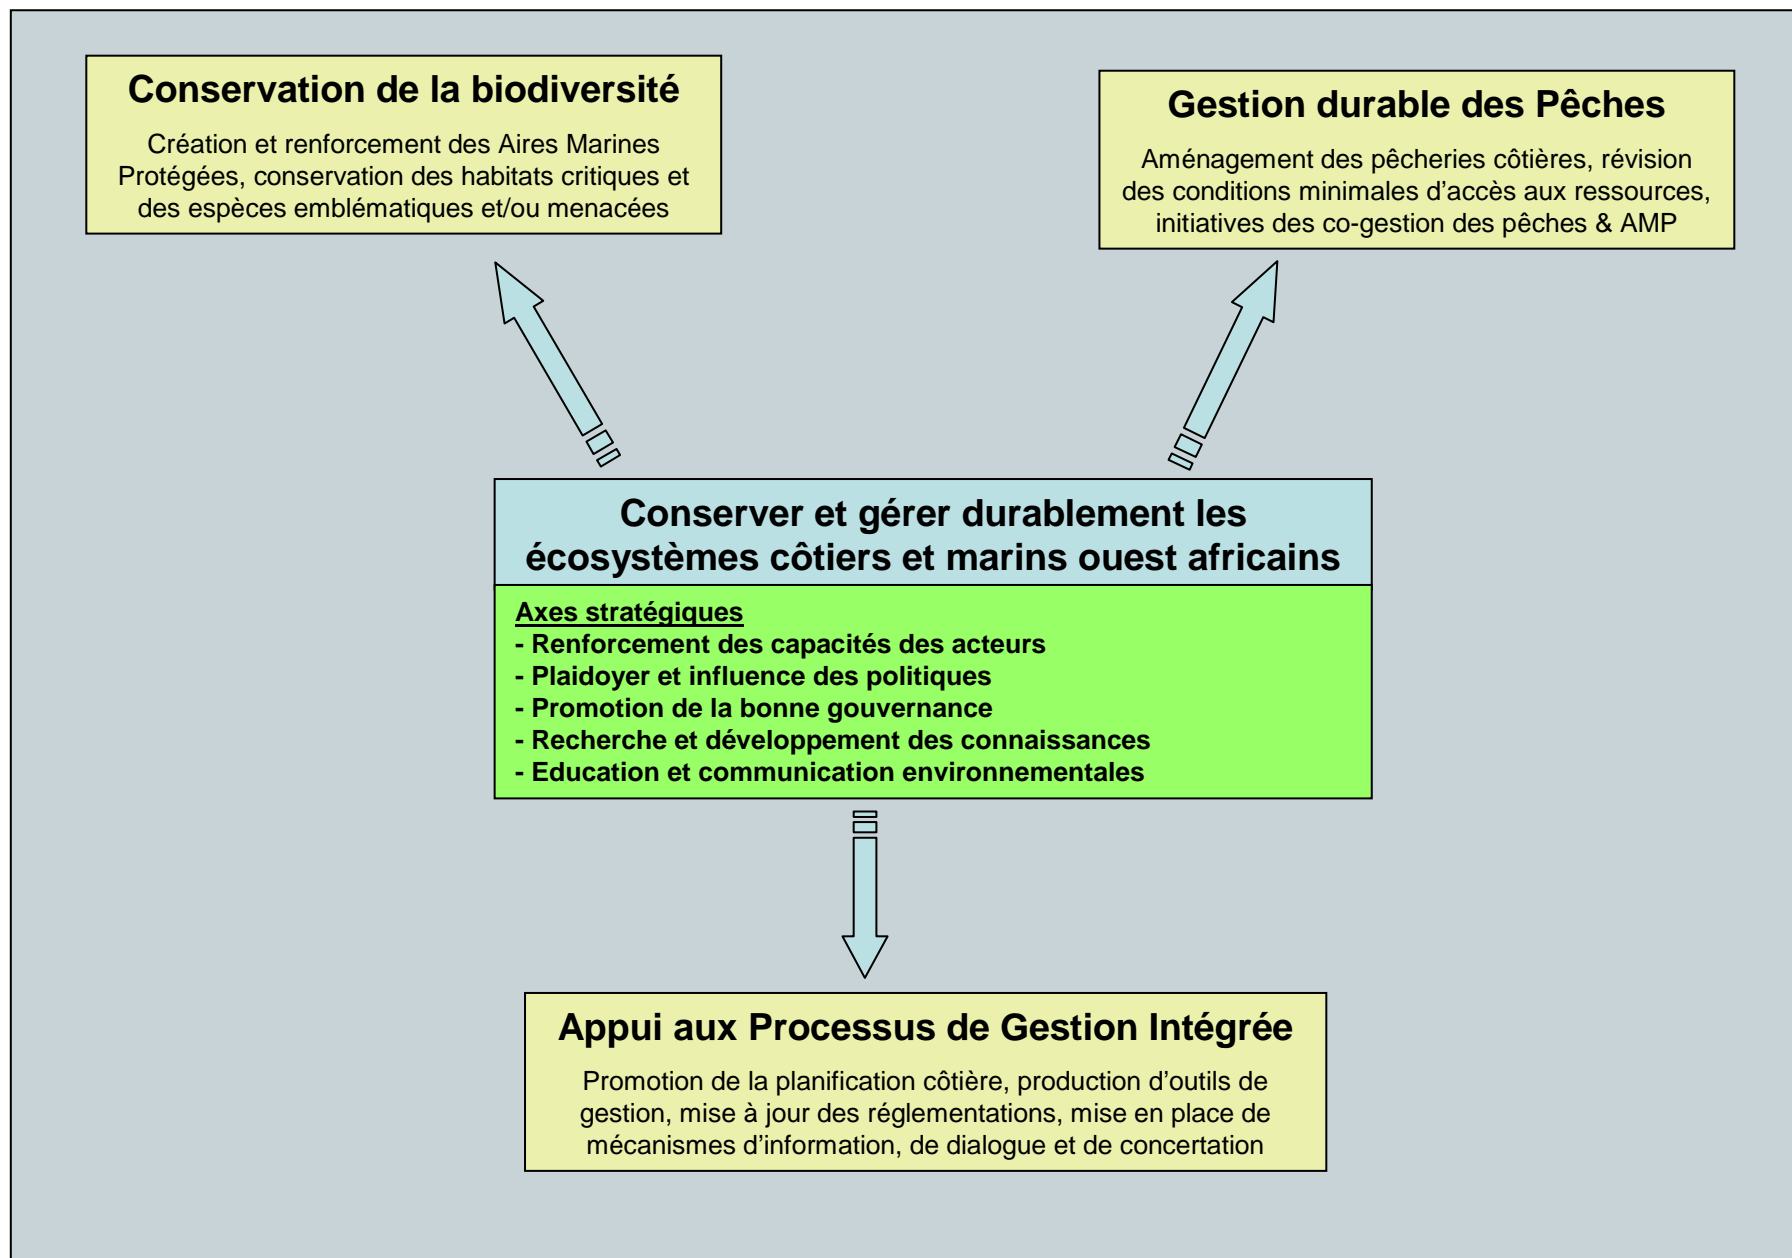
Conservation de la biodiversité

Création et renforcement des Aires Marines Protégées, conservation des habitats critiques et des espèces emblématiques et/ou menacées

Gestion durable des Pêches

Aménagement des pêcheries côtières, révision des conditions minimales d'accès aux ressources, initiatives des co-gestion des pêches & AMP

Conserver et gérer durablement les écosystèmes côtiers et marins ouest africains

Axes stratégiques
- Renforcement des capacités des acteurs
- Plaidoyer et influence des politiques
- Promotion de la bonne gouvernance
- Recherche et développement des connaissances
- Education et communication environnementales

Appui aux Processus de Gestion Intégrée

Promotion de la planification côtière, production d'outils de gestion, mise à jour des réglementations, mise en place de mécanismes d'information, de dialogue et de concertation